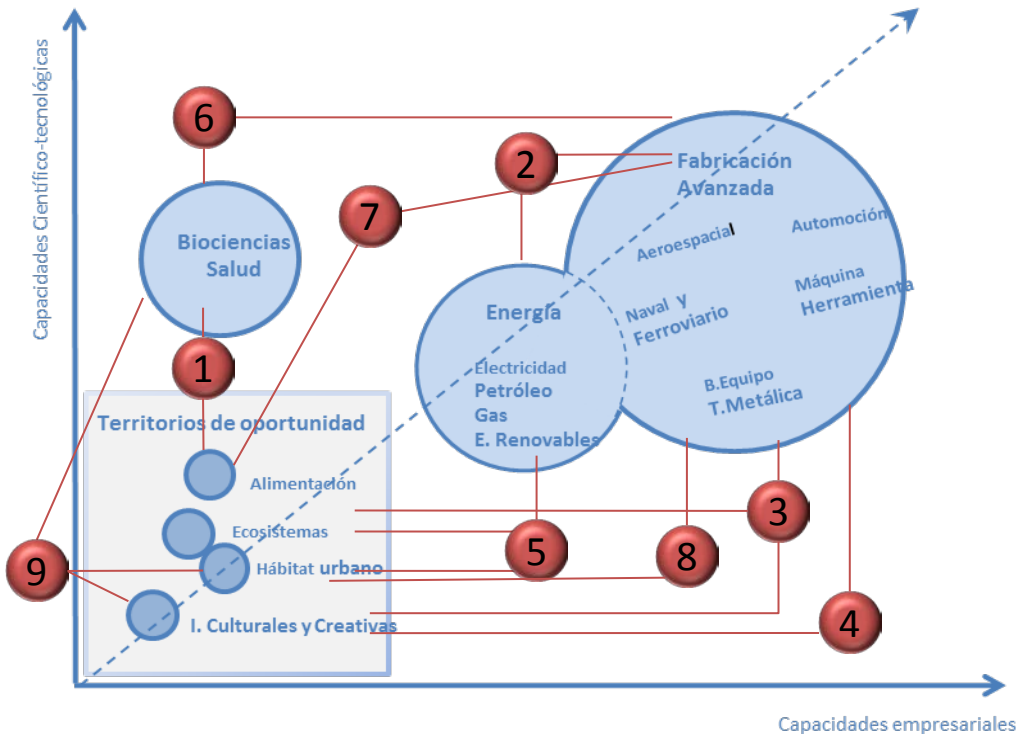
Capacidades Científico-tecnológicas

6

2

Fabricación Avanzada

7

Biociencias Salud

Aeroespacial

Automoción

Energía

Máquina Herramienta

Naval y Ferroviario

Electricidad
Petróleo
Gas
E. Renovables

1

B.Equipo
T.Metálica

Territorios de oportunidad

Alimentación

3

Ecosistemas

5

8

9

Hábitat urbano

I. Culturales y Creativas

4

Capacidades empresariales